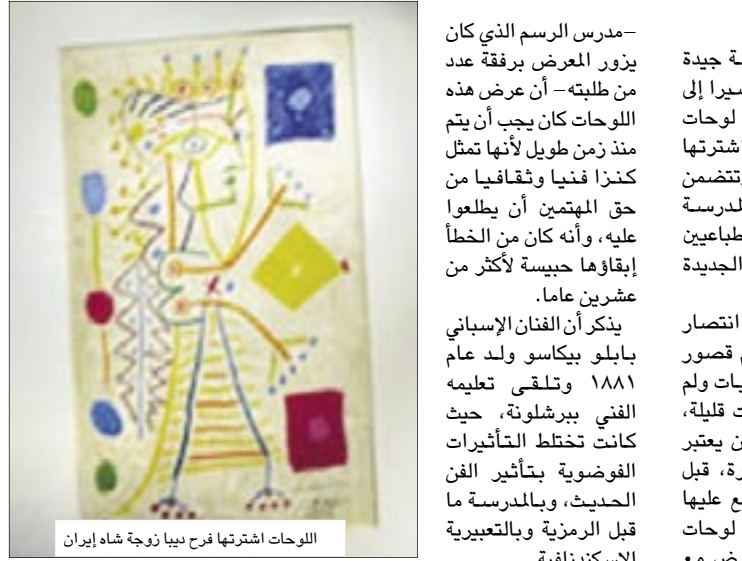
–مدرس الرسم الذي كان يزور المعرض برفقة عدد من طلبته– أن عرض هذه اللوحات كان يجب أن يتم منذ زمن طويل لأنها تمثل كنزا فنيا وثقافيا من حق المهتمين أن يطلعوا عليه، وأنه كان من الخطأ إبقاؤها حبيسة لأكثر من عشرين عاما.

يذكر أن الفنان الإسباني بابلو بيكاسو ولد عام ١٨٨١ وتلقى تعليمه الفني ببرشلونة، حيث كانت تختلط التأثيرات الفوضوية بتأثير الفن الحديث، وبالمدرسة ما قبل الرمزية وبالتعبيرية الاسكندنافية

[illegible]ة جيدة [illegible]سيرا إلى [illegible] لوحات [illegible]شترتها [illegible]تتضمن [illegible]لمدرسة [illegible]طباعيين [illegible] الجديدة

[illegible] انتصار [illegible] قصور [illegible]يات ولم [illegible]ت قليلة، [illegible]ن يعتبر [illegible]رة، قبل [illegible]ع عليها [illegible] لوحات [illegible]ض ٥٠

اللوحات اشترتها فرح ديبا زوجة شاه إيران